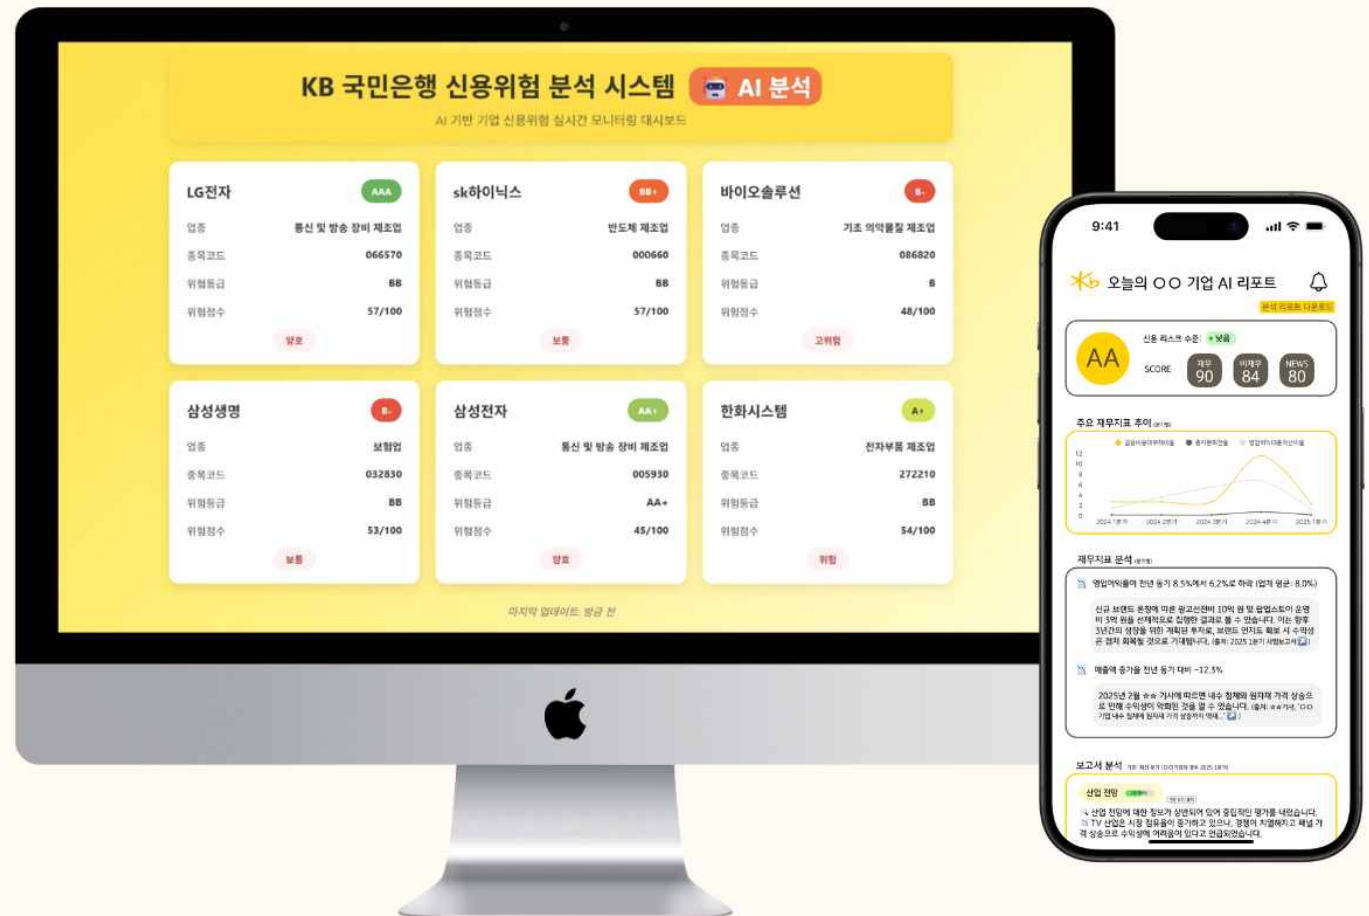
KB 국민은행 신용위험 분석 시스템 AI 분석

AI 기반 기업 신용위험 실시간 모니터링 대시보드

LG전자 AAA
업종 통신 및 방송 장비 제조업
종목코드 066570
위험등급 BB
위험점수 57/100
양호

sk하이닉스 BB+
업종 반도체 제조업
종목코드 000660
위험등급 BB
위험점수 57/100
보통

바이오솔루션 B-
업종 기초 의약물질 제조업
종목코드 086820
위험등급 B
위험점수 48/100
고위험

삼성생명 B-
업종 보험업
종목코드 032830
위험등급 BB
위험점수 53/100
보통

삼성전자 AA+
업종 통신 및 방송 장비 제조업
종목코드 005930
위험등급 AA+
위험점수 45/100
양호

한화시스템 A+
업종 전자부품 제조업
종목코드 272210
위험등급 BB
위험점수 54/100
위험

마지막 업데이트 방금 전

9:41

오늘의 OO 기업 AI 리포트

분석 리포트 다운로드

AA
신용 리스크 수준: • 낮음
SCORE
재무 90
비재무 84
NEWS 80

주요 재무지표 추이

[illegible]

12
10
8
6
4
2
0

2024 1분기 2024 2분기 2024 3분기 2024 4분기 2025 1분기

재무지표 분석

영업이익률이 전년 동기 8.5%에서 6.2%로 하락 (업계 평균: 8.0%)

신규 브랜드 론칭에 따른 광고선전비 10억 원 및 팝업스토어 운영비 3억 원을 선제적으로 집행한 결과로 볼 수 있습니다. 이는 향후 3년간의 성장을 위한 계획된 투자로, 브랜드 인지도 확보 시 수익성은 점차 회복될 것으로 기대됩니다. (출처: 2025 1분기 사업보고서)

매출액 증가율 전년 동기 대비 -12.3%

2025년 2월 ☆☆ 기사에 따르면 내수 침체와 원재재 가격 상승으로 인해 수익성이 악화된 것을 알 수 있습니다. (출처: ☆☆기사, 'OO 기업 내수 침체에 원자재 가격 상승까지 악재...')

보고서 분석

산업 전망

산업 전망에 대한 정보가 상반되어 있어 중립적인 평가를 내렸습니다.
TV 산업은 시장 점유율이 증가하고 있으나, 경쟁이 치열해지고 패널 가격 상승으로 수익성에 어려움이 있다고 언급되었습니다.